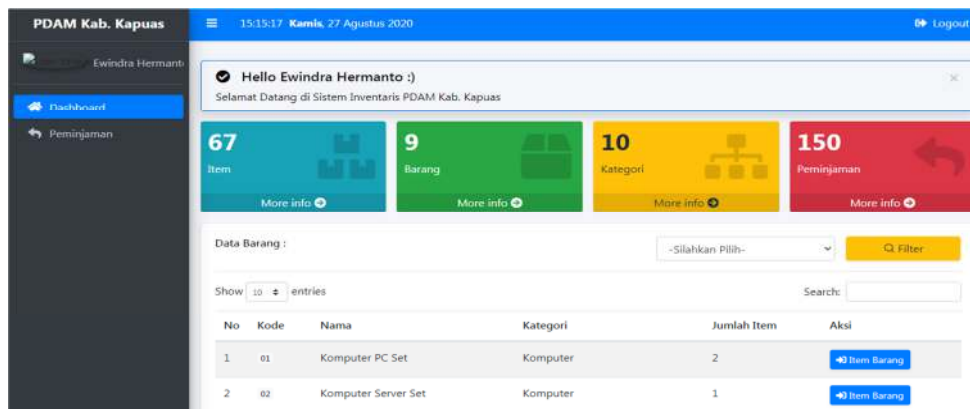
PDAM Kab. Kapuas

15:15:17 Kamis, 27 Agustus 2020

Logout

Ewindra Hermanto

Dashboard

Peminjaman

Hello Ewindra Hermanto :)

Selamat Datang di Sistem Inventaris PDAM Kab. Kapuas

×

67
Item
More info

9
Barang
More info

10
Kategori
More info

150
Peminjaman
More info

Data Barang :

-Silahkan Pilih-

Filter

Show 10 entries

Search:

| No | Kode | Nama | Kategori | Jumlah Item | Aksi |
|---|---|---|---|---|---|
| 1 | 01 | Komputer PC Set | Komputer | 2 | Item Barang |
| 2 | 02 | Komputer Server Set | Komputer | 1 | Item Barang |